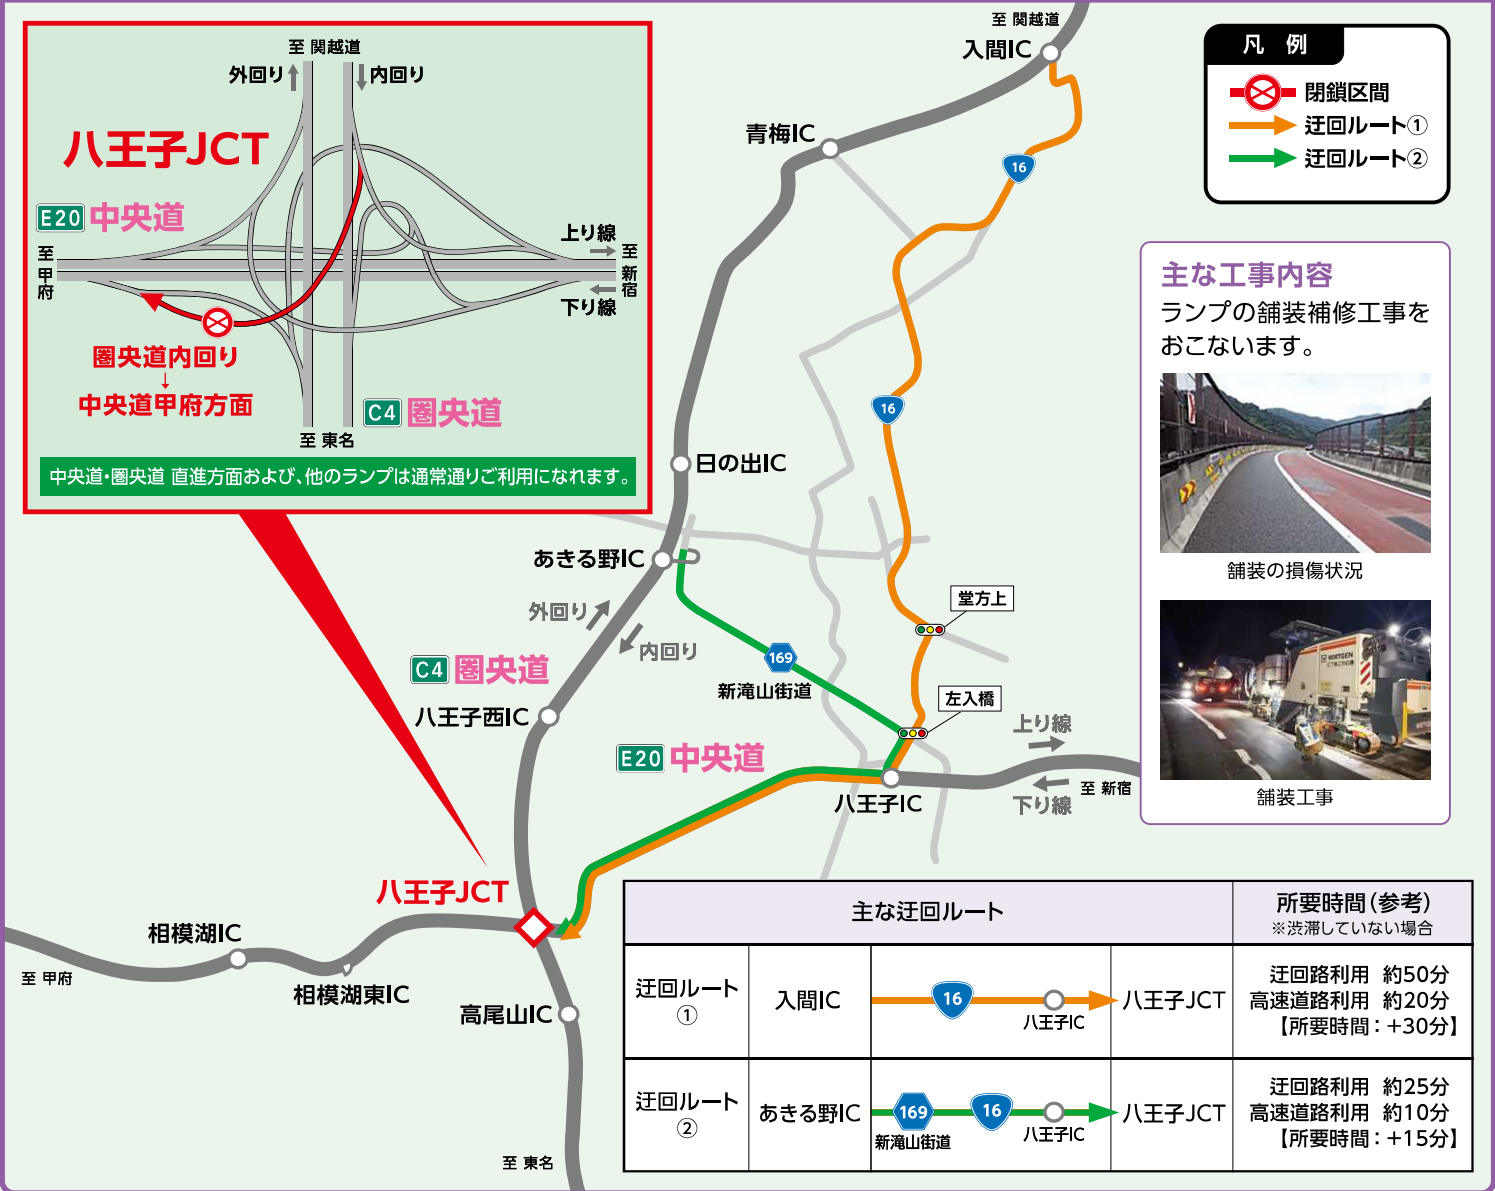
至 関越道
外回り
内回り
八王子JCT
E20 中央道
至甲府
上り線
至新宿
下り線
圏央道内回り
↓
中央道甲府方面
C4 圏央道
至 東名
中央道・圏央道 直進方面および、他のランプは通常通りご利用になれます。

至 関越道
入間IC
青梅IC
16
16
日の出IC
あきる野IC
外回り
内回り
169
新滝山街道
C4 圏央道
八王子西IC
堂方上
左入橋
E20 中央道
上り線
至 新宿
下り線
八王子IC
八王子JCT
相模湖IC
至 甲府
相模湖東IC
高尾山IC
至 東名

凡 例
閉鎖区間
迂回ルート①
迂回ルート②

主な工事内容
ランプの舗装補修工事をおこないます。
舗装の損傷状況
舗装工事

| 主な迂回ルート | | | | 所要時間（参考）※渋滞していない場合 |
|---|---|---|---|---|
| 迂回ルート① | 入間IC | 16 八王子IC | 八王子JCT | 迂回路利用 約50分 高速道路利用 約20分 【所要時間：+30分】 |
| 迂回ルート② | あきる野IC | 169 新滝山街道 16 八王子IC | 八王子JCT | 迂回路利用 約25分 高速道路利用 約10分 【所要時間：+15分】 |